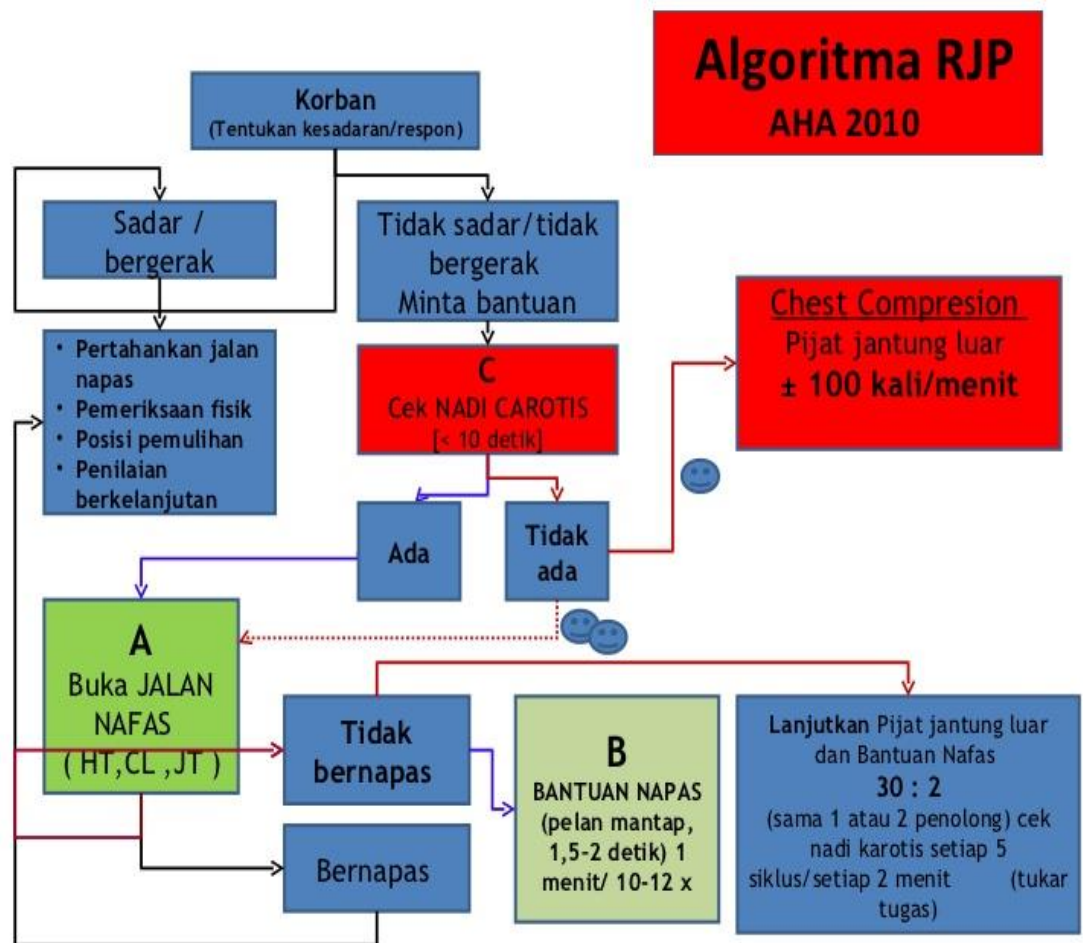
Algoritma RJP
AHA 2010

Korban
(Tentukan kesadaran/respon)

Sadar / bergerak

Tidak sadar/tidak bergerak
Minta bantuan

• Pertahankan jalan napas
• Pemeriksaan fisik
• Posisi pemulihan
• Penilaian berkelanjutan

C
Cek NADI CAROTIS
[< 10 detik]

Chest Compresion
Pijat jantung luar
± 100 kali/menit

Ada

Tidak ada

A
Buka JALAN NAFAS
( HT,CL ,JT )

Tidak bernapas

B
BANTUAN NAPAS
(pelan mantap, 1,5-2 detik) 1 menit/ 10-12 x

Lanjutkan Pijat jantung luar dan Bantuan Nafas
30 : 2
(sama 1 atau 2 penolong) cek nadi karotis setiap 5 siklus/setiap 2 menit (tukar tugas)

Bernapas